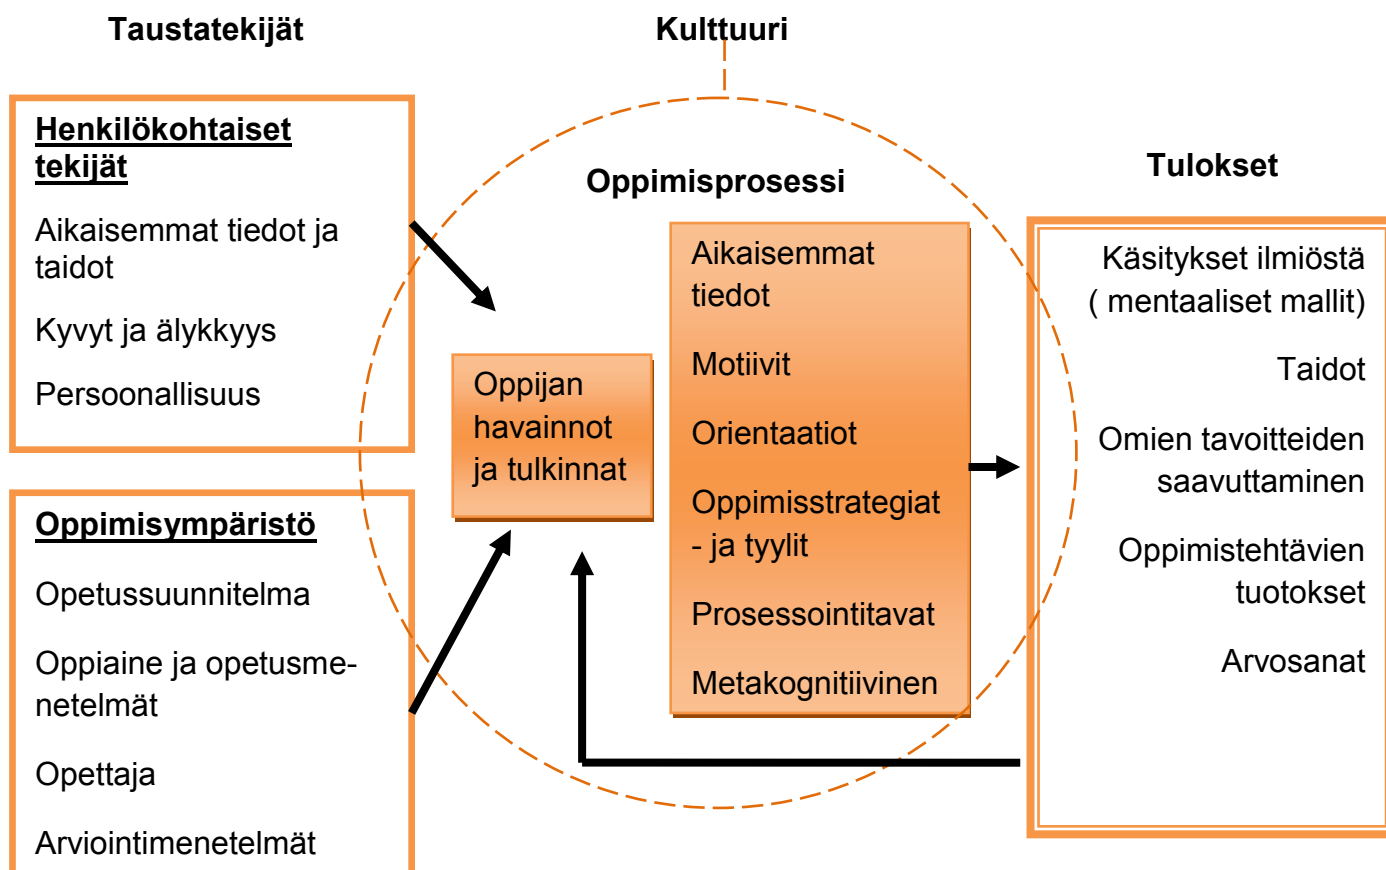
Taustatekijät

Kulttuuri

Henkilökohtaiset tekijät

Aikaisemmat tiedot ja taidot

Kyvyt ja älykkyys

Persoonallisuus

Oppimisympäristö

Opetussuunnitelma

Oppiaine ja opetusmenetelmät

Opettaja

Arviointimenetelmät

Oppimisprosessi

Oppijan havainnot ja tulkinnat

Aikaisemmat tiedot

Motiivit

Orientaatiot

Oppimisstrategiat - ja tyylit

Prosessointitavat

Metakognitiivinen

Tulokset

Käsitykset ilmiöstä ( mentaaliset mallit)

Taidot

Omien tavoitteiden saavuttaminen

Oppimistehtävien tuotokset

Arvosanat